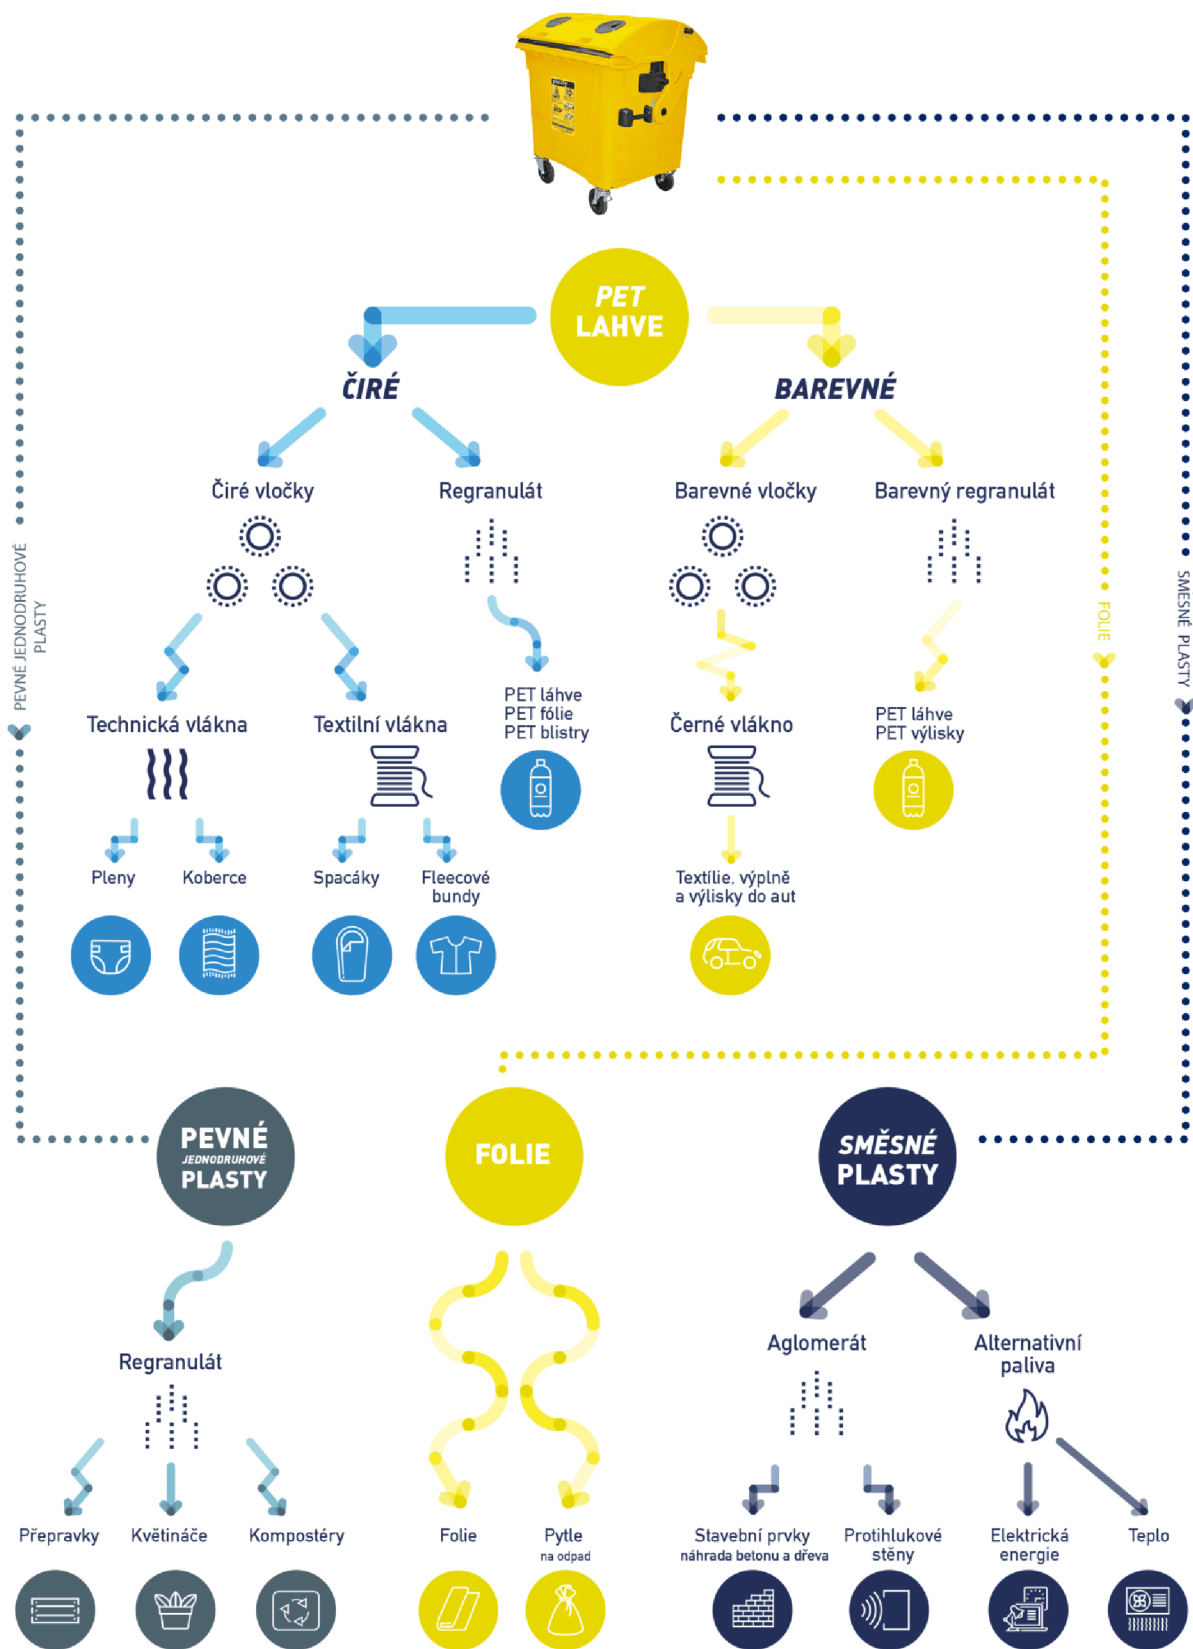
PET LAHVE

ČIRÉ

BAREVNÉ

Čiré vločky

Regranulát

Barevné vločky

Barevný regranulát

Technická vlákna

Textilní vlákna

PET láhve
PET fólie
PET blistry

Černé vlákno

PET láhve
PET výlisky

Pleny

Koberce

Spacáky

Fleecové bundy

Textílie, výplně a výlisky do aut

PEVNÉ JEDNODRUHOVÉ PLASTY

FOLIE

SMĚSNÉ PLASTY

Regranulát

Aglomerát

Alternativní paliva

Přepravky

Květináče

Kompostéry

Folie

Pytle
na odpad

Stavební prvky
náhrada betonu a dřeva

Protihlukové stěny

Elektrická energie

Teplo

PEVNÉ JEDNODRUHOVÉ PLASTY

FOLIE

SMĚSNÉ PLASTY